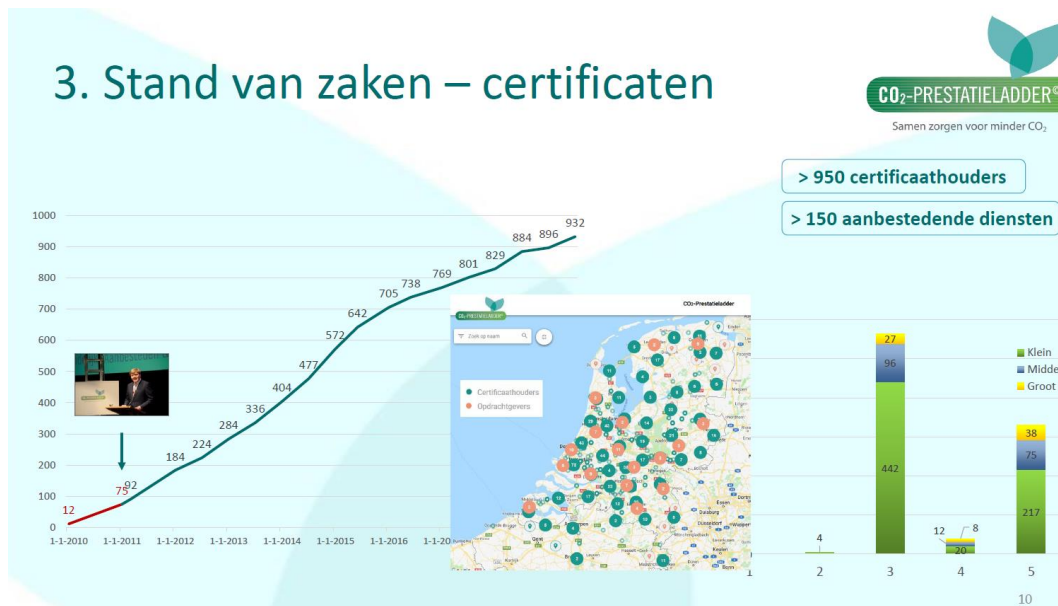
3. Stand van zaken – certificaten

$CO_2$-PRESTATIELADDER©
Samen zorgen voor minder $CO_2$

> 950 certificaathouders
> 150 aanbestedende diensten

1000
900
800
700
600
500
400
300
200
100
0

12
75
92
184
224
284
336
404
477
572
642
705
738
769
801
829
884
896
932

1-1-2010
1-1-2011
1-1-2012
1-1-2013
1-1-2014
1-1-2015
1-1-2016
1-1-20

$CO_2$-PRESTATIELADDER
$CO_2$-Prestatieladder
Zoek op kaart
Certificaathouders
Opdrachtgevers

27
96
442
4
12
8
20
38
75
217

Klein
Midde
Groot

1
2
3
4
5

10